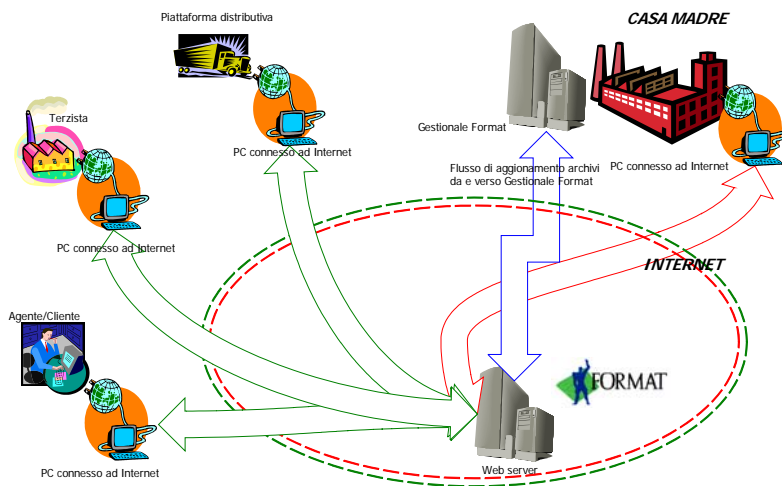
Piattaforma distributiva

CASA MADRE

Terzista

Gestionale Format

PC connesso ad Internet

PC connesso ad Internet

Flusso di aggiornamento archivi da e verso Gestionale Format

PC connesso ad Internet

INTERNET

Agente/Cliente

FORMAT

PC connesso ad Internet

Web server